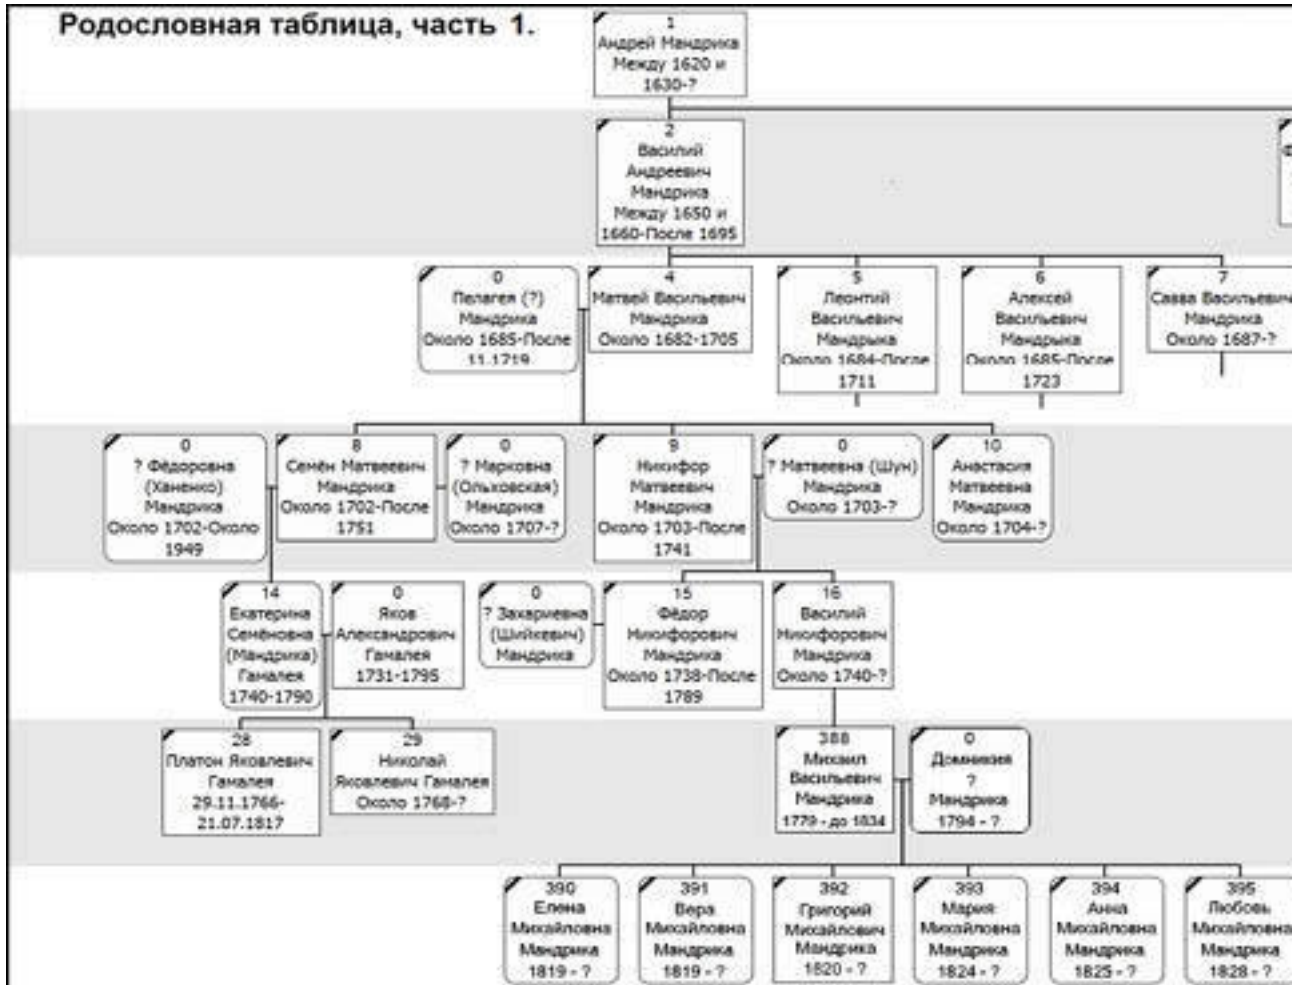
Родословная таблица, часть 1.

1
Андрей Мандрика
Между 1620 и 1630-?

2
Василий Андреевич Мандрика
Между 1650 и 1660-После 1695

0
Пелагея (?) Мандрика
Около 1685-После 11.1719

4
Матвей Васильевич Мандрика
Около 1682-1705

5
Леонтий Васильевич Мандрика
Около 1684-После 1711

6
Алексей Васильевич Мандрика
Около 1685-После 1723

7
Савва Васильевич Мандрика
Около 1687-?

0
? Фёдоровна (Ханенко) Мандрика
Около 1702-Около 1949

8
Семён Матвеевич Мандрика
Около 1702-После 1751

0
? Марковна (Ольховская) Мандрика
Около 1707-?

9
Никифор Матвеевич Мандрика
Около 1703-После 1741

0
? Матвеевна (Шун) Мандрика
Около 1703-?

10
Анастасия Матвеевна Мандрика
Около 1704-?

14
Екатерина Семёновна (Мандрика) Гамалея
1740-1790

0
Яков Александрович Гамалея
1731-1795

0
? Захариевна (Шийкевич) Мандрика

15
Фёдор Никифорович Мандрика
Около 1738-После 1789

16
Василий Никифорович Мандрика
Около 1740-?

28
Платон Яковлевич Гамалея
29.11.1766-21.07.1817

29
Николай Яковлевич Гамалея
Около 1768-?

388
Михаил Васильевич Мандрика
1779 - до 1834

0
Домникия ? Мандрика
1794 - ?

390
Елена Михайловна Мандрика
1819 - ?

391
Вера Михайловна Мандрика
1819 - ?

392
Григорий Михайлович Мандрика
1820 - ?

393
Мария Михайловна Мандрика
1824 - ?

394
Анна Михайловна Мандрика
1825 - ?

395
Любовь Михайловна Мандрика
1828 - ?